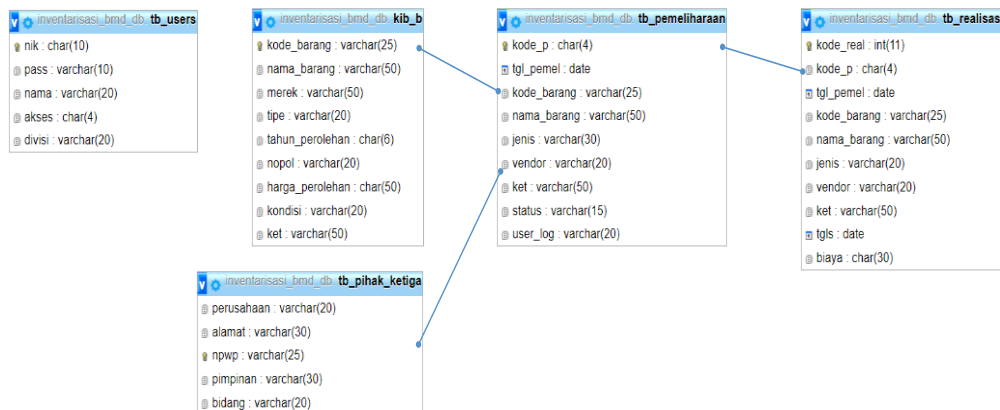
inventarisasi_bmd_db tb_users
nik : char(10)
pass : varchar(10)
nama : varchar(20)
akses : char(4)
divisi : varchar(20)

inventarisasi_bmd_db kib_b
kode_barang : varchar(25)
nama_barang : varchar(50)
merek : varchar(50)
tipe : varchar(20)
tahun_perolehan : char(6)
nopol : varchar(20)
harga_perolehan : char(50)
kondisi : varchar(20)
ket : varchar(50)

inventarisasi_bmd_db tb_pemeliharaan
kode_p : char(4)
tgl_pemel : date
kode_barang : varchar(25)
nama_barang : varchar(50)
jenis : varchar(30)
vendor : varchar(20)
ket : varchar(50)
status : varchar(15)
user_log : varchar(20)

inventarisasi_bmd_db tb_realisas
kode_real : int(11)
kode_p : char(4)
tgl_pemel : date
kode_barang : varchar(25)
nama_barang : varchar(50)
jenis : varchar(20)
vendor : varchar(20)
ket : varchar(50)
tgls : date
biaya : char(30)

inventarisasi_bmd_db tb_pihak_ketiga
perusahaan : varchar(20)
alamat : varchar(30)
npwp : varchar(25)
pimpinan : varchar(30)
bidang : varchar(20)